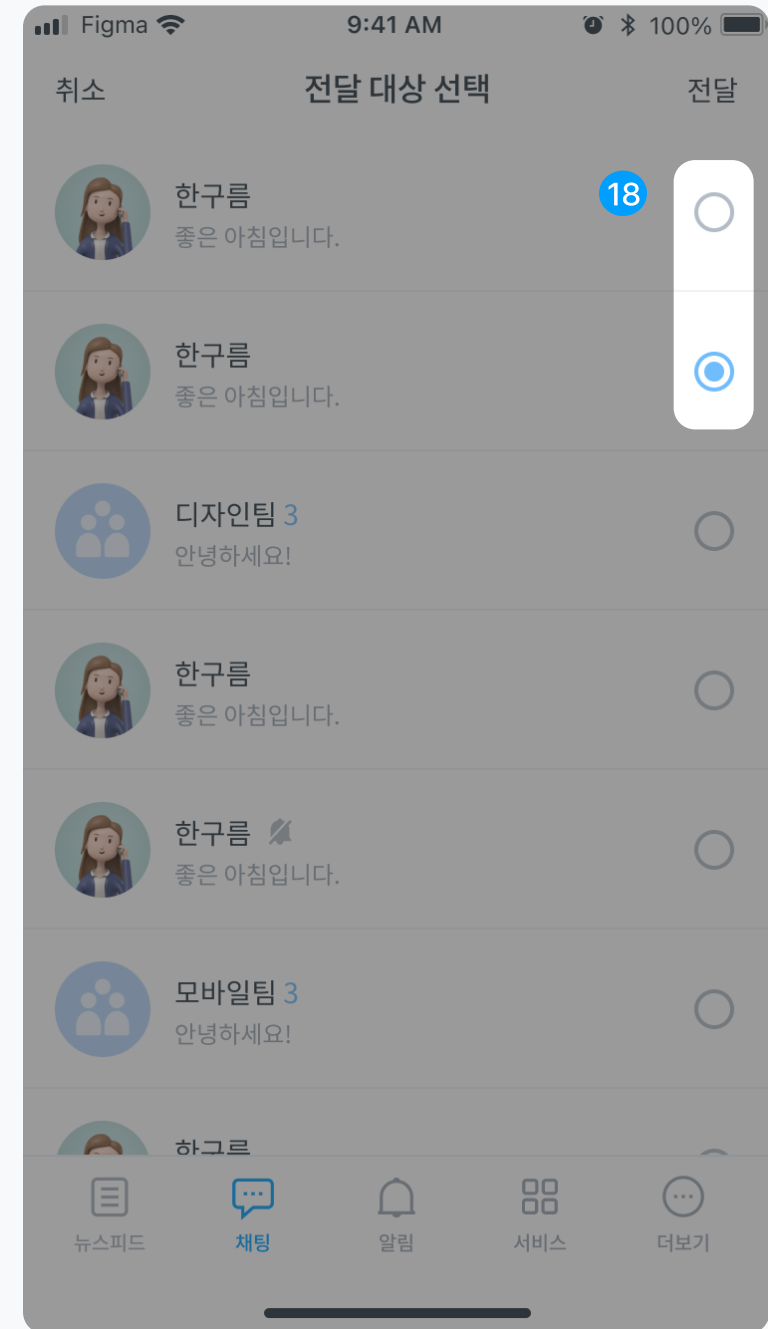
Figma 9:41 AM 100%

취소 전달 대상 선택 전달

한구름
좋은 아침입니다.

18

한구름
좋은 아침입니다.

디자인팀 3
안녕하세요!

한구름
좋은 아침입니다.

한구름
좋은 아침입니다.

모바일팀 3
안녕하세요!

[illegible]

뉴스피드 채팅 알림 서비스 더보기